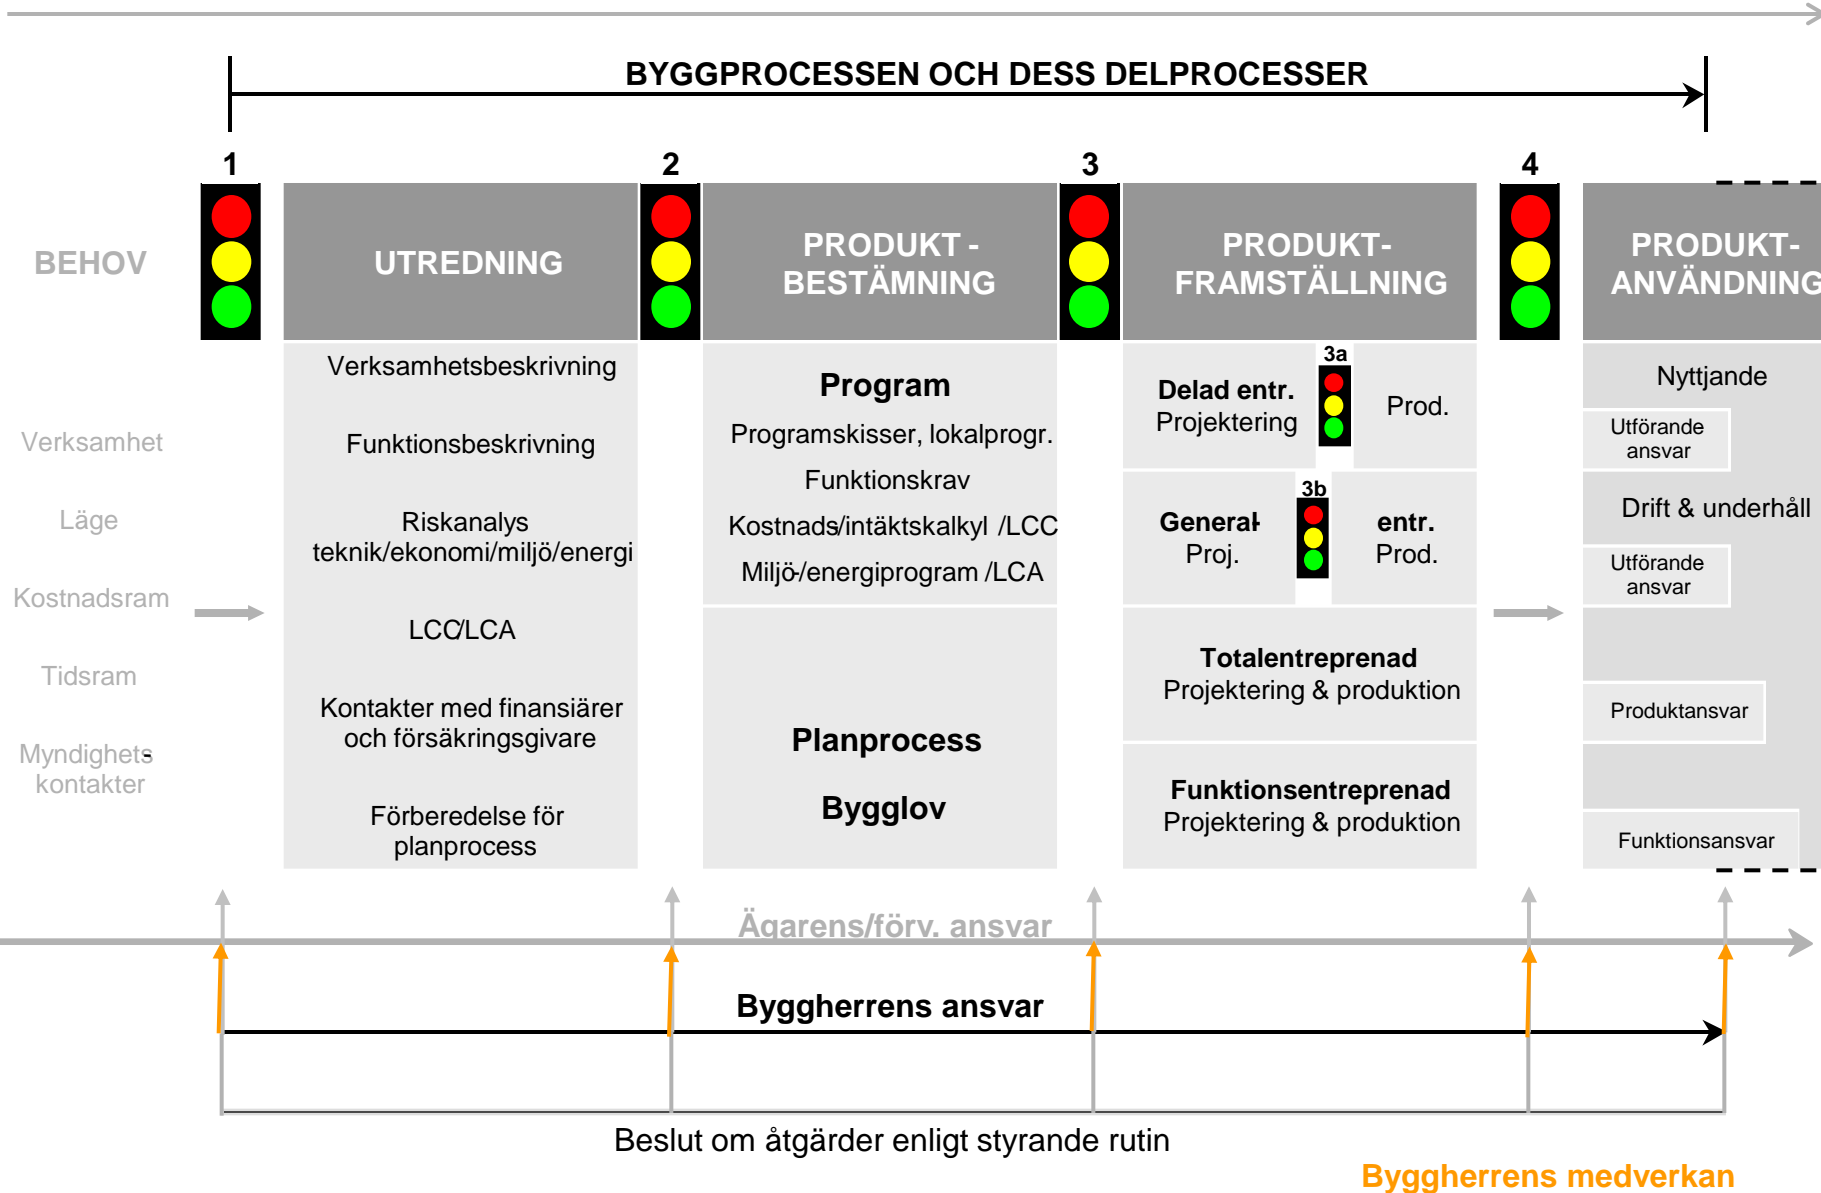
BYGGPROCESSEN OCH DESS DELPROCESSER

1

2

3

4

BEHOV

UTREDNING

PRODUKT - BESTÄMNING

PRODUKT- FRAMSTÄLLNING

PRODUKT- ANVÄNDNING

Verksamhet

Läge

Kostnadsram

Tidsram

Myndighets kontakter

Verksamhetsbeskrivning

Funktionsbeskrivning

Riskanalys teknik/ekonomi/miljö/energi

LCC/LCA

Kontakter med finansiärer och försäkringsgivare

Förberedelse för planprocess

Program

Programskisser, lokalprogr.

Funktionskrav

Kostnads/intäktskalkyl /LCC

Miljö-/energiprogram /LCA

Planprocess

Bygglov

Delad entr. Projektering

3a

Prod.

General Proj.

3b

entr. Prod.

Totalentreprenad Projektering & produktion

Funktionsentreprenad Projektering & produktion

Nyttjande

Utförande ansvar

Drift & underhåll

Utförande ansvar

Produktansvar

Funktionsansvar

Ägarens/förv. ansvar

Byggherrens ansvar

Beslut om åtgärder enligt styrande rutin

Byggherrens medverkan